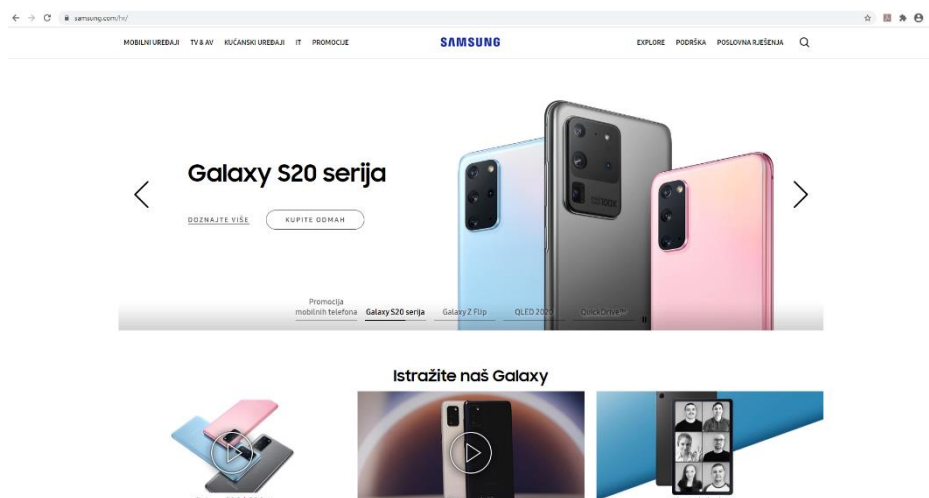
samsung.com/hr/

MOBILNI UREĐAJI TV & AV KUĆANSKI UREĐAJI IT PROMOCIJE

SAMSUNG

EXPLORE PODRŠKA POSLOVNA RJEŠENJA

Galaxy S20 serija

DOZNAJTE VIŠE

KUPITE ODMAH

100X

Promocija mobilnih telefona Galaxy S20 serija Galaxy Z Flip QLED 2020 QuickDrive™

Istražite naš Galaxy